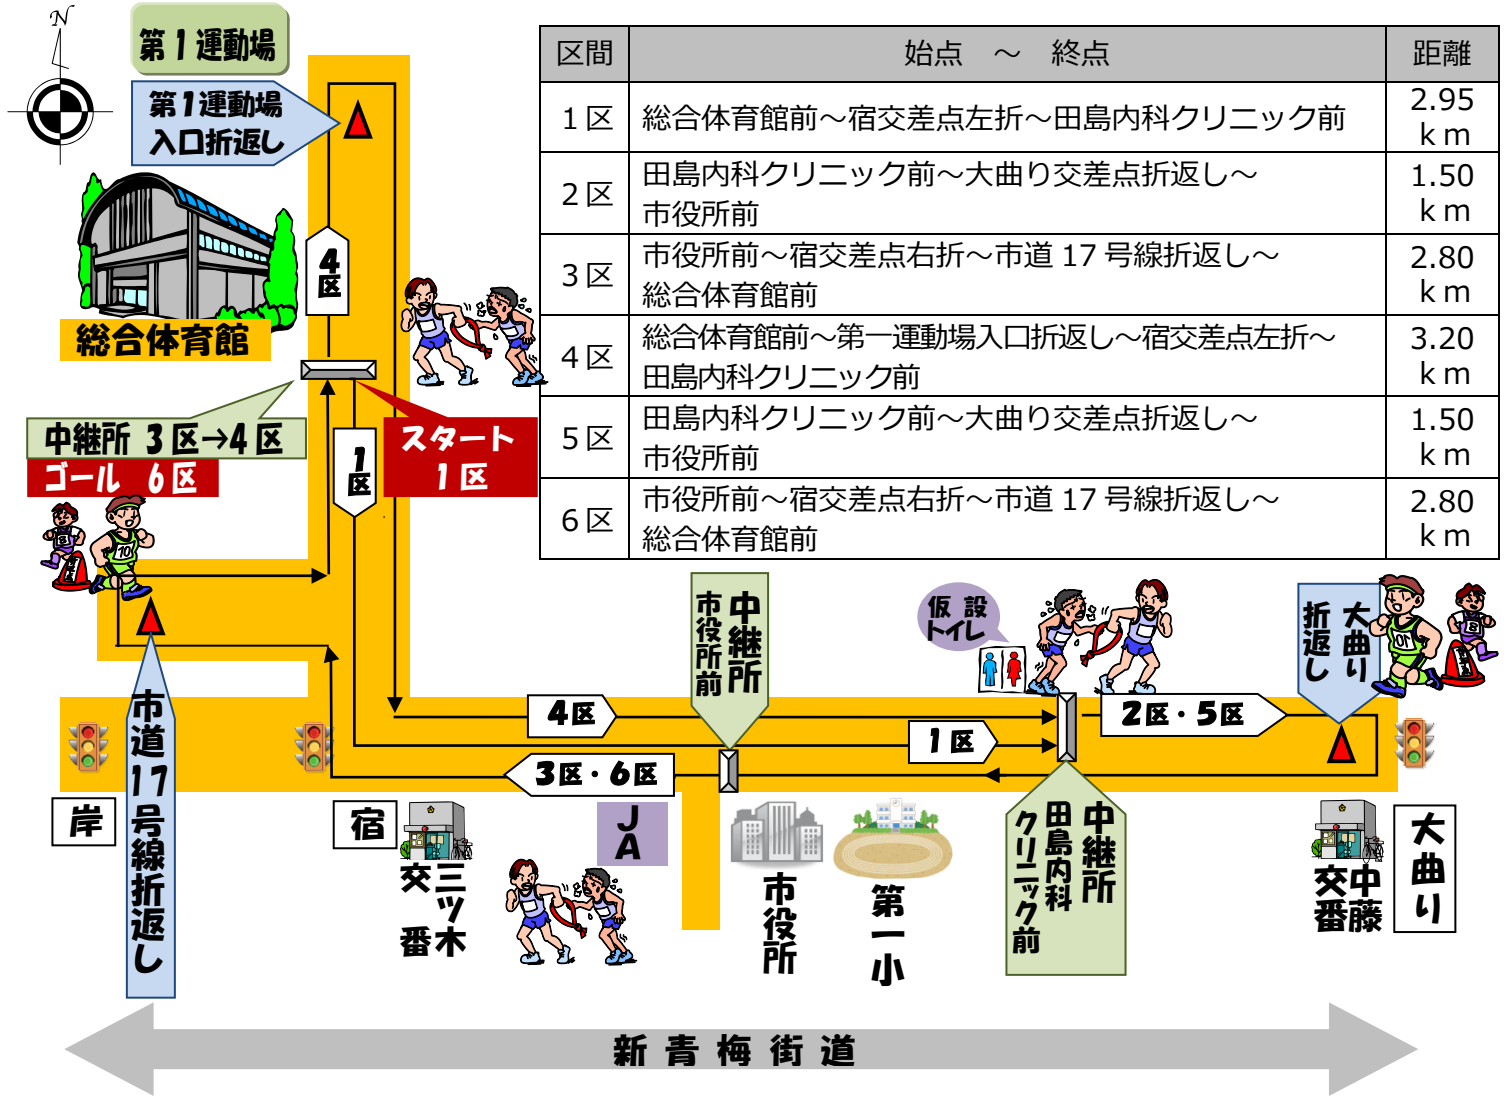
N

第１運動場

第１運動場入口折返し

総合体育館

中継所 ３区→４区

ゴール ６区

スタート １区

４区

１区

| 区間 | 始点 〜 終点 | 距離 |
|---|---|---|
| １区 | 総合体育館前〜宿交差点左折〜田島内科クリニック前 | 2.95 km |
| ２区 | 田島内科クリニック前〜大曲り交差点折返し〜市役所前 | 1.50 km |
| ３区 | 市役所前〜宿交差点右折〜市道 17 号線折返し〜総合体育館前 | 2.80 km |
| ４区 | 総合体育館前〜第一運動場入口折返し〜宿交差点左折〜田島内科クリニック前 | 3.20 km |
| ５区 | 田島内科クリニック前〜大曲り交差点折返し〜市役所前 | 1.50 km |
| ６区 | 市役所前〜宿交差点右折〜市道 17 号線折返し〜総合体育館前 | 2.80 km |

中継所 市役所前

仮設トイレ

大曲り折返し

４区

１区

２区・５区

３区・６区

市道17号線折返し

岸

宿

三ツ木交番

JA

市役所

第一小

中継所 田島内科クリニック前

中藤交番

大曲り

新青梅街道